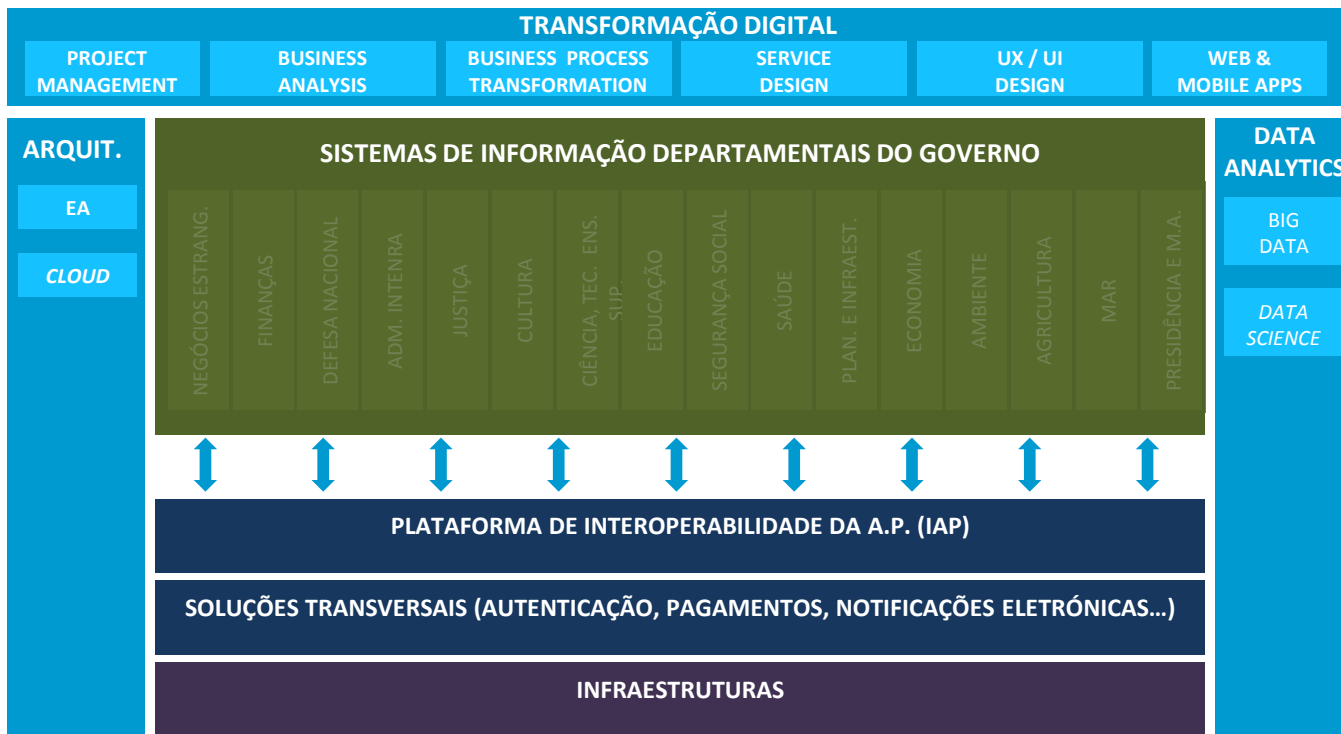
TRANSFORMAÇÃO DIGITAL

PROJECT MANAGEMENT

BUSINESS ANALYSIS

BUSINESS PROCESS TRANSFORMATION

SERVICE DESIGN

UX / UI DESIGN

WEB & MOBILE APPS

ARQUIT.

EA

CLOUD

SISTEMAS DE INFORMAÇÃO DEPARTAMENTAIS DO GOVERNO

NEGÓCIOS ESTRANG.

FINANÇAS

DEFESA NACIONAL

ADM. INTERNA

JUSTIÇA

CULTURA

CIÊNCIA, TEC. ENS. SUP.

EDUCAÇÃO

SEGURANÇA SOCIAL

SAÚDE

PLAN. E INFRAEST.

ECONOMIA

AMBIENTE

AGRICULTURA

MAR

PRESIDÊNCIA E M.A.

DATA ANALYTICS

BIG DATA

DATA SCIENCE

PLATAFORMA DE INTEROPERABILIDADE DA A.P. (IAP)

SOLUÇÕES TRANSVERSAIS (AUTENTICAÇÃO, PAGAMENTOS, NOTIFICAÇÕES ELETRÓNICAS…)

INFRAESTRUTURAS